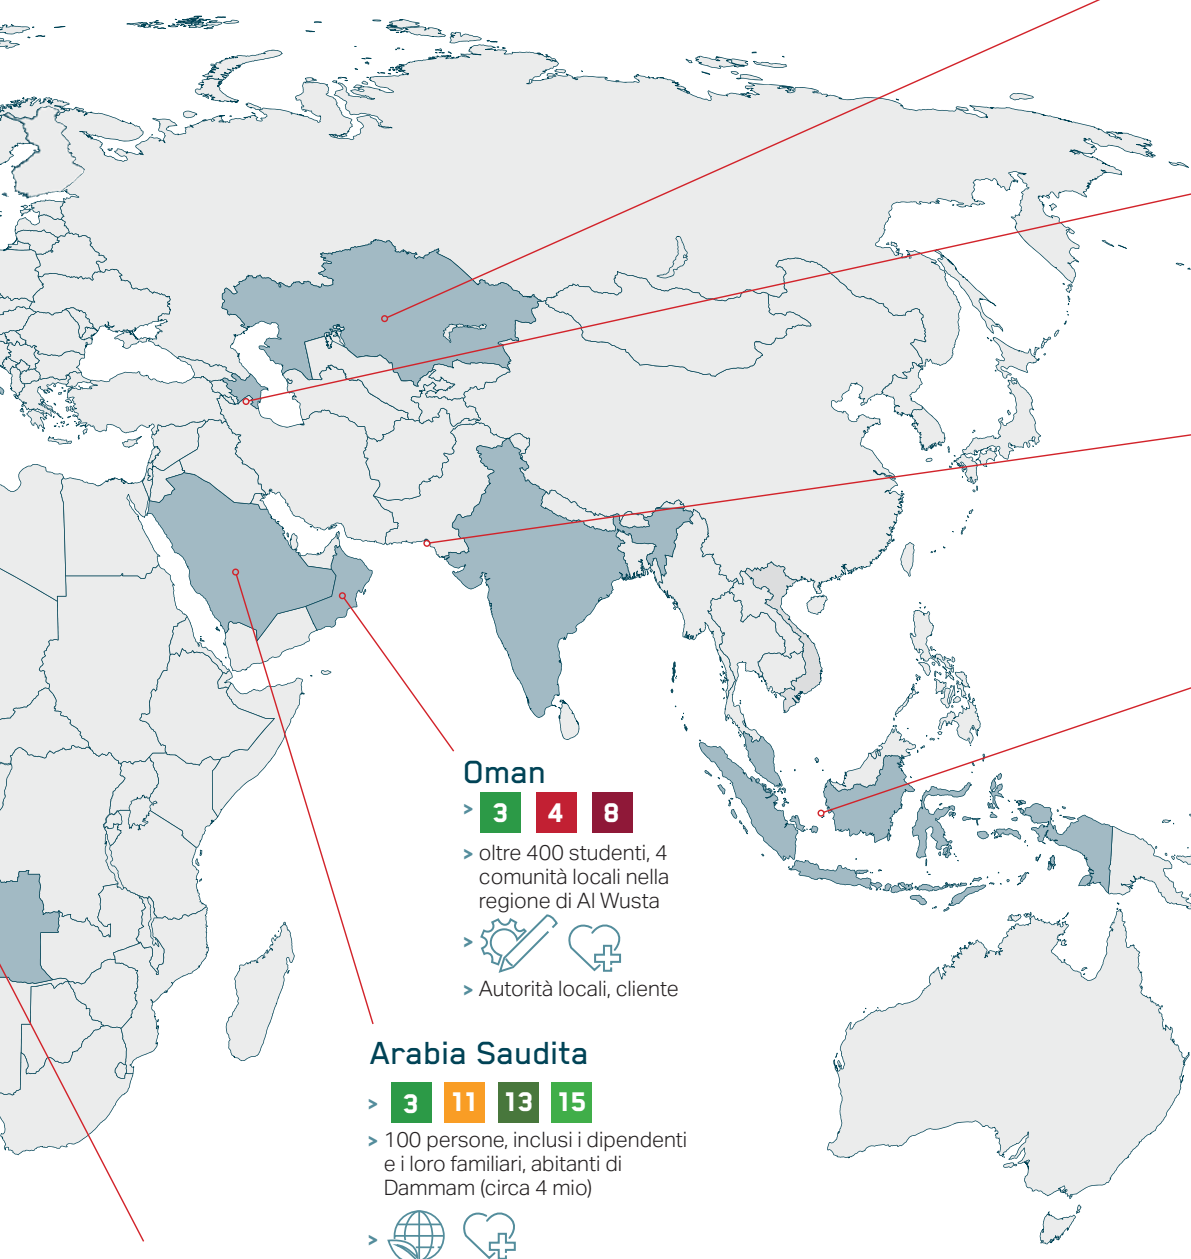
Oman

> 3 4 8

> oltre 400 studenti, 4 comunità locali nella regione di Al Wusta

>

> Autorità locali, cliente

Arabia Saudita

> 3 11 13 15

> 100 persone, inclusi i dipendenti e i loro familiari, abitanti di Dammam (circa 4 mio)

>